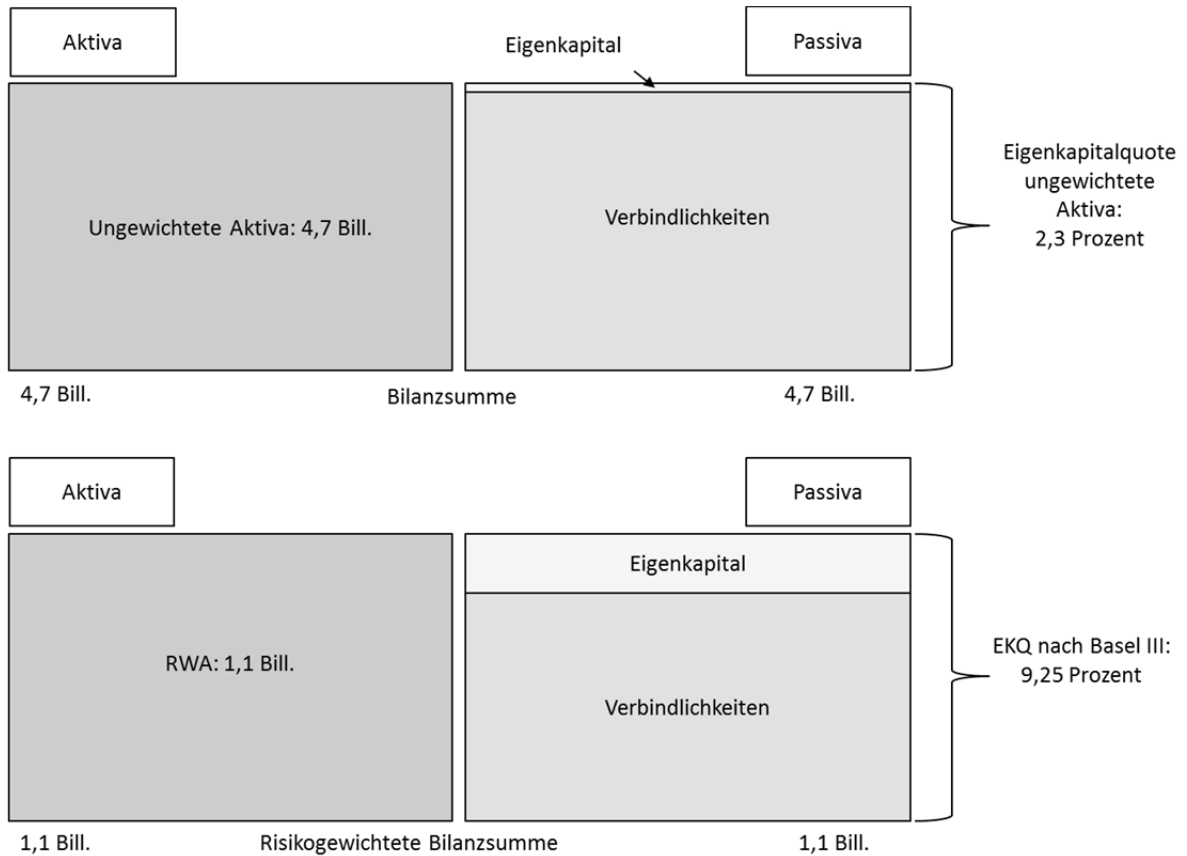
Aktiva

Eigenkapital

Passiva

Ungewichtete Aktiva: 4,7 Bill.

Verbindlichkeiten

Eigenkapitalquote ungewichtete Aktiva: 2,3 Prozent

4,7 Bill.

Bilanzsumme

4,7 Bill.

Aktiva

Passiva

Eigenkapital

RWA: 1,1 Bill.

Verbindlichkeiten

EKQ nach Basel III: 9,25 Prozent

1,1 Bill.

Risikogewichtete Bilanzsumme

1,1 Bill.